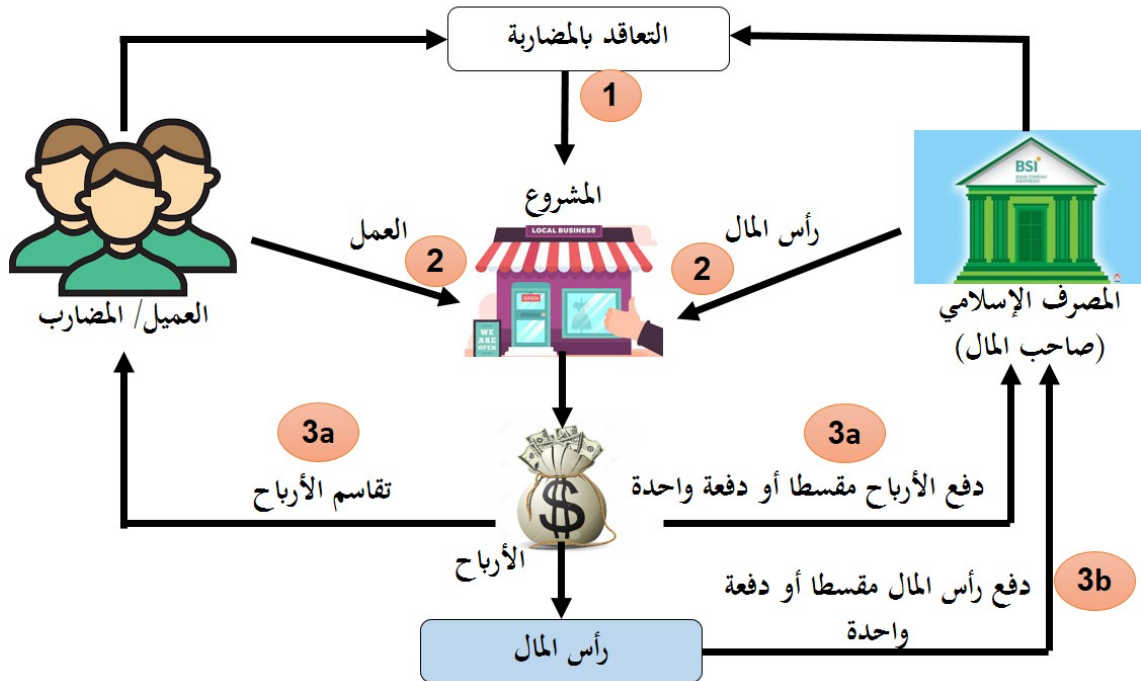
التعاقد بالمضاربة

1

المشروع

العمل

2

رأس المال

2

BSI
BANK SYARIAH INDONESIA

LOCAL BUSINESS

OPEN

WE ARE OPEN

العميل/ المضارب

المصرف الإسلامي (صاحب المال)

3a

تقاسم الأرباح

3a

دفع الأرباح مقسطا أو دفعة واحدة

الأرباح

3b

دفع رأس المال مقسطا أو دفعة واحدة

رأس المال